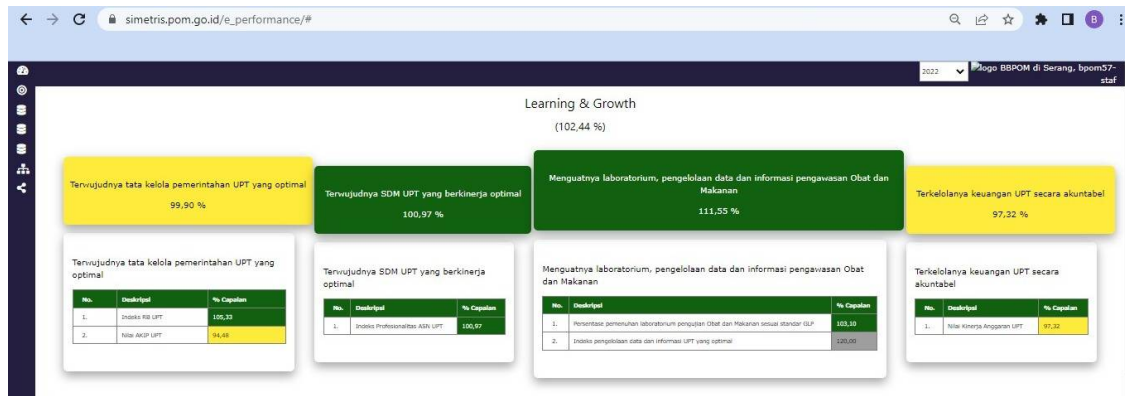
simetris.pom.go.id/e_performance/#

2022 logo BBPOM di Serang, bpom57-staf

Learning & Growth

(102,44 %)

Terwujudnya tata kelola pemerintahan UPT yang optimal

99,90 %

Terwujudnya SDM UPT yang berkinerja optimal

100,97 %

Menguatnya laboratorium, pengelolaan data dan informasi pengawasan Obat dan Makanan

111,55 %

Terkelolanya keuangan UPT secara akuntabel

97,32 %

Terwujudnya tata kelola pemerintahan UPT yang optimal

| No. | Deskripsi | % Capaian |
|---|---|---|
| 1. | Indeks RB UPT | 105,33 |
| 2. | Nilai AKIP UPT | 94,46 |

Terwujudnya SDM UPT yang berkinerja optimal

| No. | Deskripsi | % Capaian |
|---|---|---|
| 1. | Indeks Profesionalitas ASN UPT | 100,97 |

Menguatnya laboratorium, pengelolaan data dan informasi pengawasan Obat dan Makanan

| No. | Deskripsi | % Capaian |
|---|---|---|
| 1. | Persentase pemenuhan laboratorium pengujian Obat dan Makanan sesuai standar GLP | 103,10 |
| 2. | Indeks pengelolaan data dan informasi UPT yang optimal | 120,00 |

Terkelolanya keuangan UPT secara akuntabel

| No. | Deskripsi | % Capaian |
|---|---|---|
| 1. | Nilai Kinerja Anggaran UPT | 97,32 |